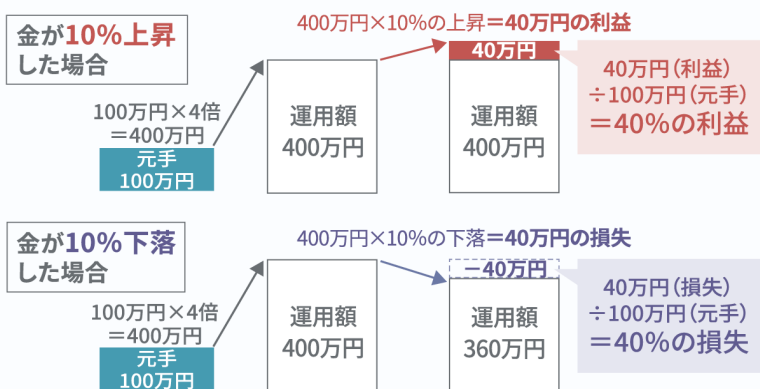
金が10%上昇した場合

400万円×10%の上昇＝40万円の利益

100万円×4倍
＝400万円

元手
100万円

運用額
400万円

40万円

運用額
400万円

40万円（利益）
÷100万円（元手）
＝40%の利益

金が10%下落した場合

400万円×10%の下落＝40万円の損失

100万円×4倍
＝400万円

元手
100万円

運用額
400万円

－40万円

運用額
360万円

40万円（損失）
÷100万円（元手）
＝40%の損失